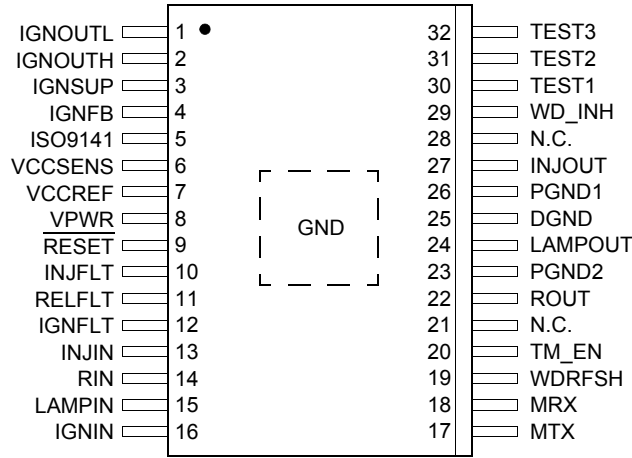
IGNOUTL 1
IGNOUTH 2
IGNSUP 3
IGNFB 4
ISO9141 5
VCCSENS 6
VCCREF 7
VPWR 8
$\overline{\text{RESET}}$ 9
INJFLT 10
RELFLT 11
IGNFLT 12
INJIN 13
RIN 14
LAMPIN 15
IGNIN 16

GND

32 TEST3
31 TEST2
30 TEST1
29 WD_INH
28 N.C.
27 INJOUT
26 PGND1
25 DGND
24 LAMPOUT
23 PGND2
22 ROUT
21 N.C.
20 TM_EN
19 WDRFSH
18 MRX
17 MTX